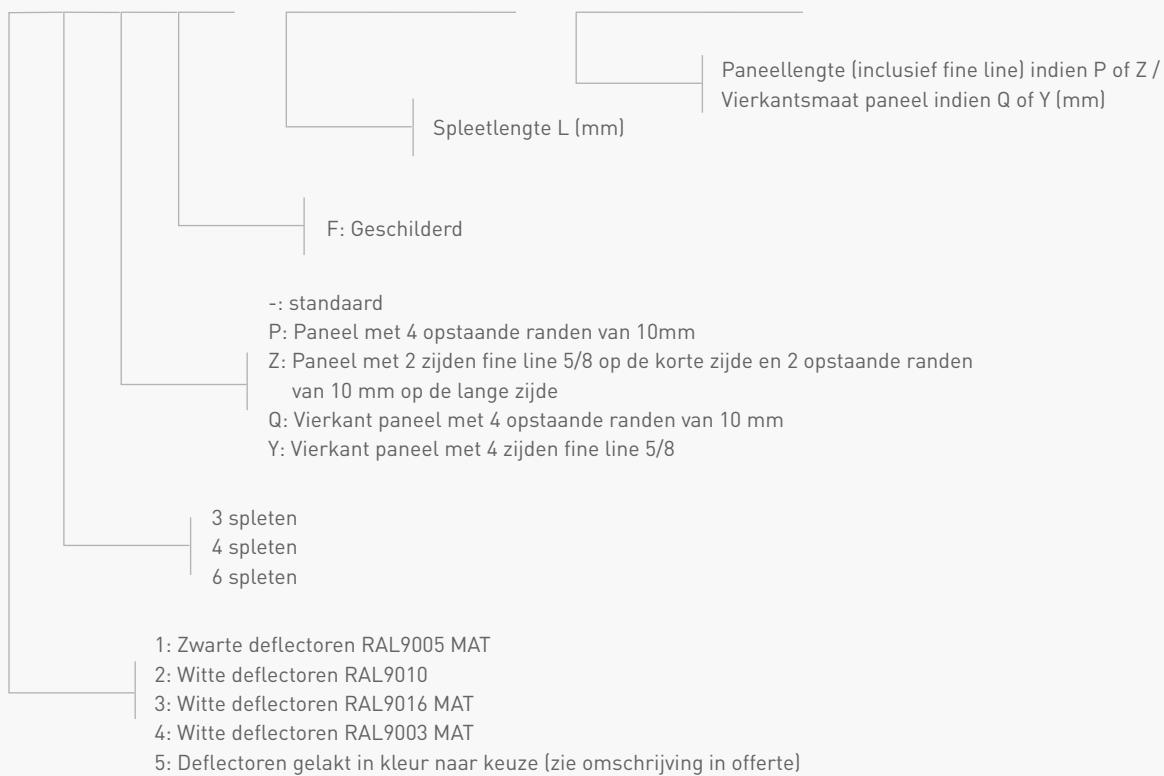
Paneellengte (inclusief fine line) indien P of Z / Vierkantsmaat paneel indien Q of Y (mm)

Spleetlengte L (mm)

F: Geschilderd

-: standaard
P: Paneel met 4 opstaande randen van 10mm
Z: Paneel met 2 zijden fine line 5/8 op de korte zijde en 2 opstaande randen van 10 mm op de lange zijde
Q: Vierkant paneel met 4 opstaande randen van 10 mm
Y: Vierkant paneel met 4 zijden fine line 5/8

3 spleten
4 spleten
6 spleten

1: Zwarte deflectoren RAL9005 MAT
2: Witte deflectoren RAL9010
3: Witte deflectoren RAL9016 MAT
4: Witte deflectoren RAL9003 MAT
5: Deflectoren gelakt in kleur naar keuze (zie omschrijving in offerte)